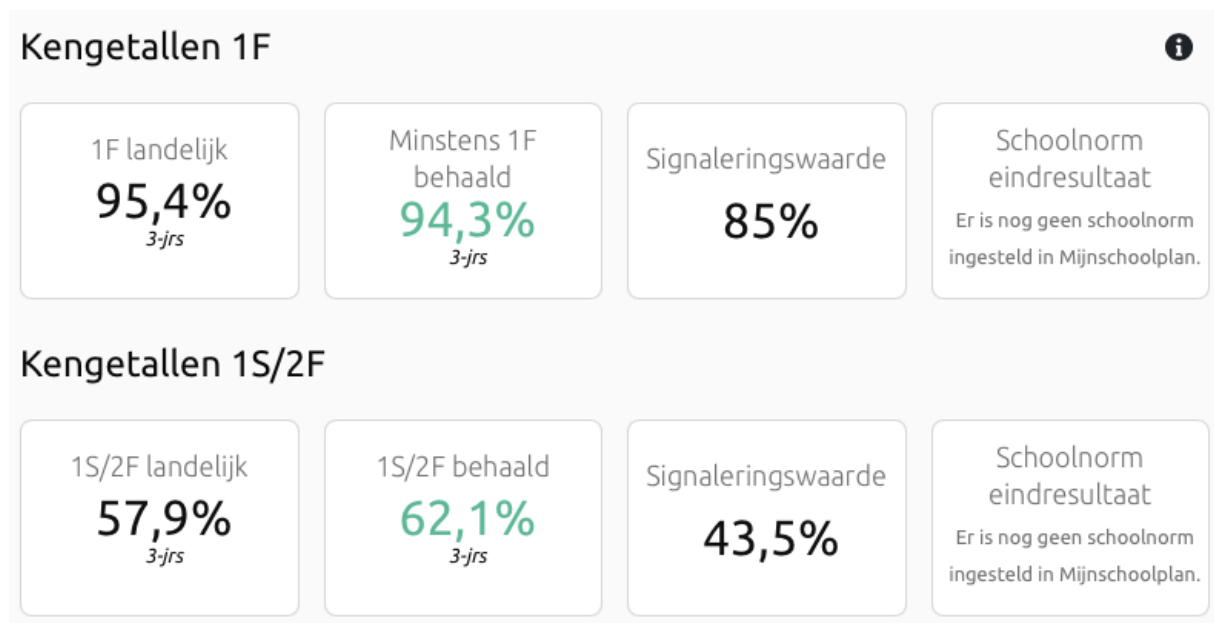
Kengetallen 1F

1F landelijk
95,4%
3-jrs

Minstens 1F behaald
94,3%
3-jrs

Signaleringswaarde
85%

Schoolnorm eindresultaat
Er is nog geen schoolnorm ingesteld in Mijnschoolplan.

Kengetallen 1S/2F

1S/2F landelijk
57,9%
3-jrs

1S/2F behaald
62,1%
3-jrs

Signaleringswaarde
43,5%

Schoolnorm eindresultaat
Er is nog geen schoolnorm ingesteld in Mijnschoolplan.